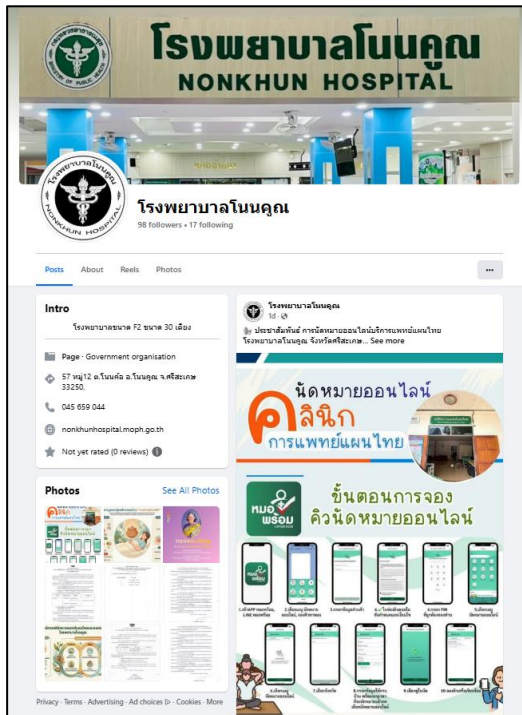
โรงพยาบาลโนนคูณ
NONKHUN HOSPITAL

NONKHUN HOSPITAL

โรงพยาบาลโนนคูณ
98 followers • 17 following

Posts About Reels Photos

...

Intro

โรงพยาบาลขนาด F2 ขนาด 30 เตียง

Page · Government organisation

57 หมู่12 ต.โนนค้อ อ.โนนคูณ จ.ศรีสะเกษ 33250.

045 659 044

nonkhunhospital.moph.go.th

Not yet rated (0 reviews)

Photos

See All Photos

Privacy · Terms · Advertising · Ad choices · Cookies · More

โรงพยาบาลโนนคูณ
1d ·

ประชาสัมพันธ์ การนัดหมายออนไลน์บริการแพทย์แผนไทย โรงพยาบาลโนนคูณ จังหวัดศรีสะเกษ... See more

นัดหมายออนไลน์
คลินิก
การแพทย์แผนไทย

หมอพร้อม

ขั้นตอนการจอง
คิวนัดหมายออนไลน์